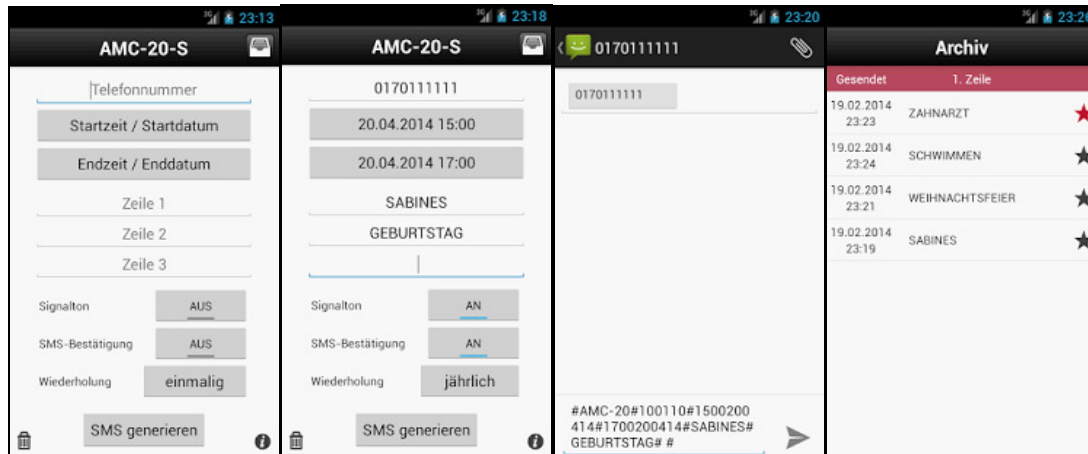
23:13
AMC-20-S
Telefonnummer
Startzeit / Startdatum
Endzeit / Enddatum
Zeile 1
Zeile 2
Zeile 3
Signalton AUS
SMS-Bestätigung AUS
Wiederholung einmalig
SMS generieren

23:18
AMC-20-S
0170111111
20.04.2014 15:00
20.04.2014 17:00
SABINES
GEBURTSTAG
Signalton AN
SMS-Bestätigung AN
Wiederholung jährlich
SMS generieren

23:20
0170111111
0170111111
#AMC-20#100110#1500200414#1700200414#SABINES#GEBURTSTAG# #

23:20
Archiv
Gesendet 1. Zeile
19.02.2014 23:23 ZAHNARZT
19.02.2014 23:24 SCHWIMMEN
19.02.2014 23:21 WEIHNACHTSFEIER
19.02.2014 23:19 SABINES